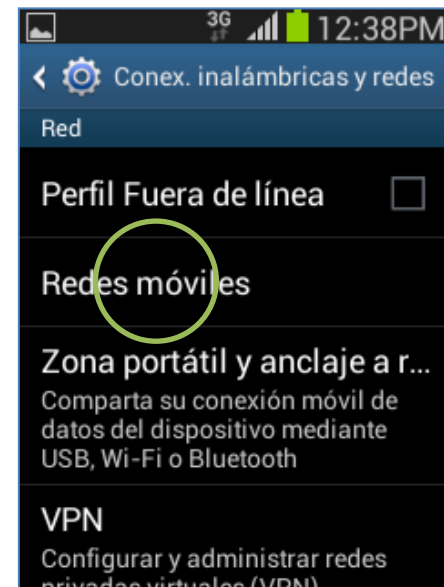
3G 12:38PM

Conex. inalámbricas y redes

Red

Perfil Fuera de línea

Redes móviles

Zona portátil y anclaje a r...

Comparta su conexión móvil de datos del dispositivo mediante USB, Wi-Fi o Bluetooth

VPN

Configurar y administrar redes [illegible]